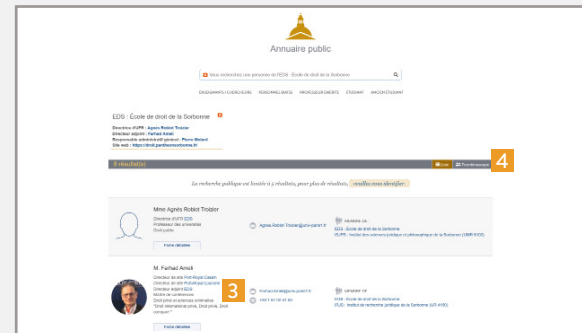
Annuaire public

Vous recherchez une personne de l'EDS : École de droit de la Sorbonne

ENSEIGNANTS / CHERCHEURS PERSONNELS BIATSS PRÉSIDENCE / DIRIGEANTS ÉTUDIANT ANCIEN ÉTUDIANT

EDS : École de droit de la Sorbonne

Directrice d'UFR : Agnes Robiot Trolzier
Directeur adjoint : Farhad Ameli
Responsable administratif général : Pierre Billard
Site web : https://droit.pantheonsorbonne.fr

6 résultat(s)

Liste Trombinoscope

4

La recherche publique est limitée à 5 résultats, pour plus de résultats, veuillez vous identifier.

Mme Agnès Robiot Trolzier
Directrice d'UFR EDS
Professeur des universités
Droit public

Fiche détaillée

Agnes.Robiot-Trolzier@univ-paris1.fr

Affiliation : EA
EDS : École de droit de la Sorbonne
IRJS : Institut de recherche juridique et philosophique de la Sorbonne (UMR 8103)

M. Farhad Ameli
Directeur du site Port-Royal Cassin
Directeur du site Port-Royal Lourcine
Directeur adjoint EDS
Maître de conférences
Droit privé et sciences criminelles
"Droit international privé, Droit privé, Droit comparé"

3

Farhad.Ameli@univ-paris1.fr

0144 07 00 00

Affiliation : EA
EDS : École de droit de la Sorbonne
IRJS : Institut de recherche juridique de la Sorbonne (UR 4150)

Fiche détaillée